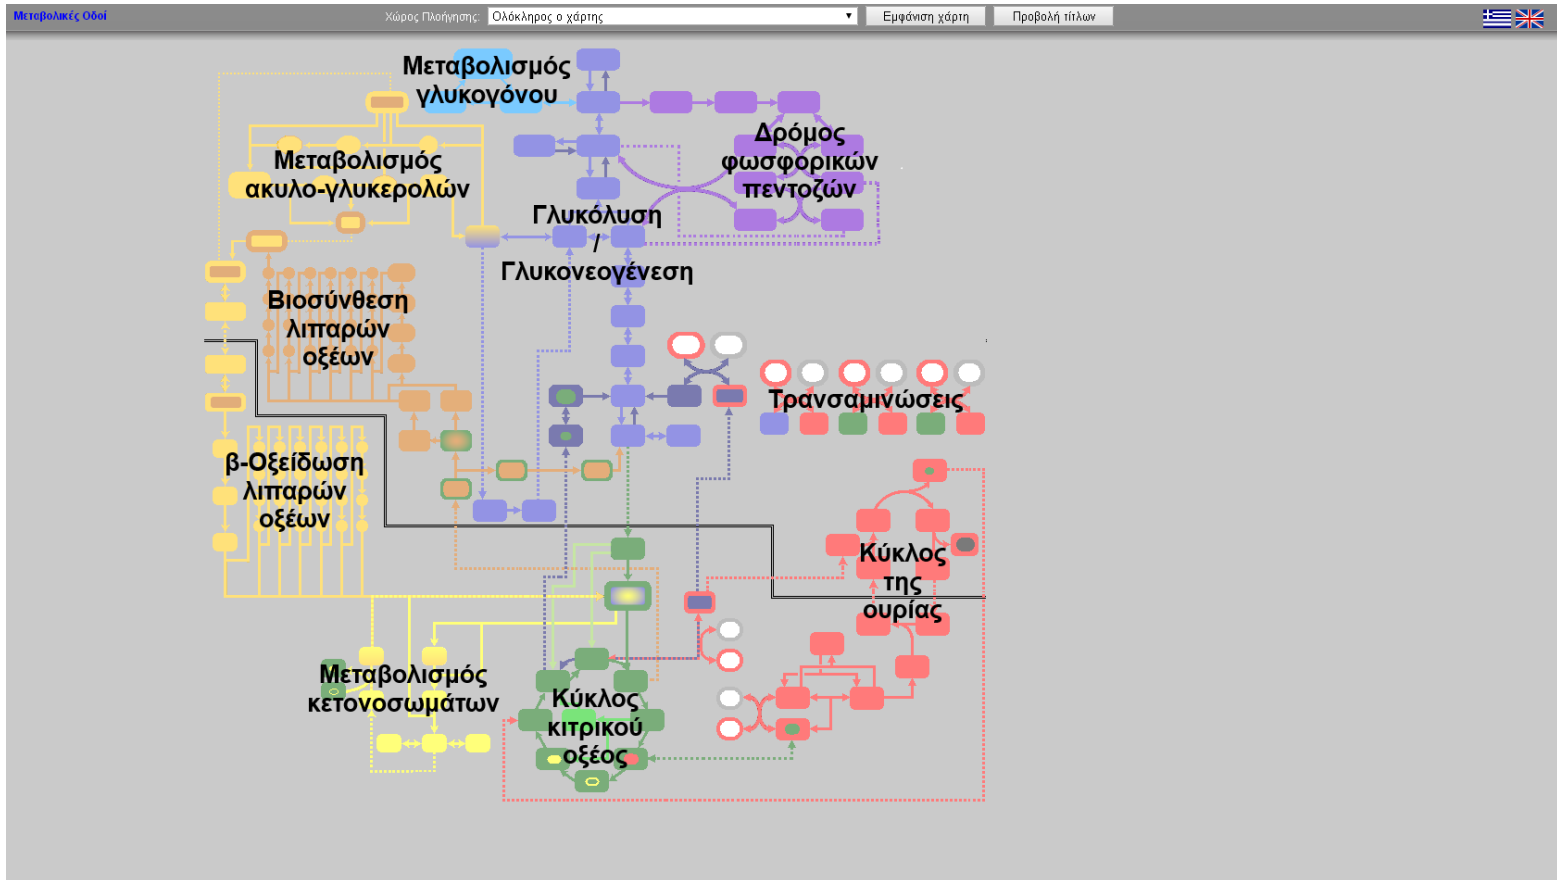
Μεταβολικές Οδοί

Χώρος Πλοήγησης: Ολόκληρος ο χάρτης

Εμφάνιση χάρτη

Προβολή τίτλων

Μεταβολισμός γλυκογόνου

Μεταβολισμός ακυλο-γλυκερολών

Δρόμος φωσφορικών πεντοζών

Γλυκόλυση / Γλυκονεογένεση

Βιοσύνθεση λιπαρών οξέων

Τρανσαμινώσεις

β-Οξείδωση λιπαρών οξέων

Κύκλος της ουρίας

Μεταβολισμός κετονοσωμάτων

Κύκλος κιτρικού οξέος